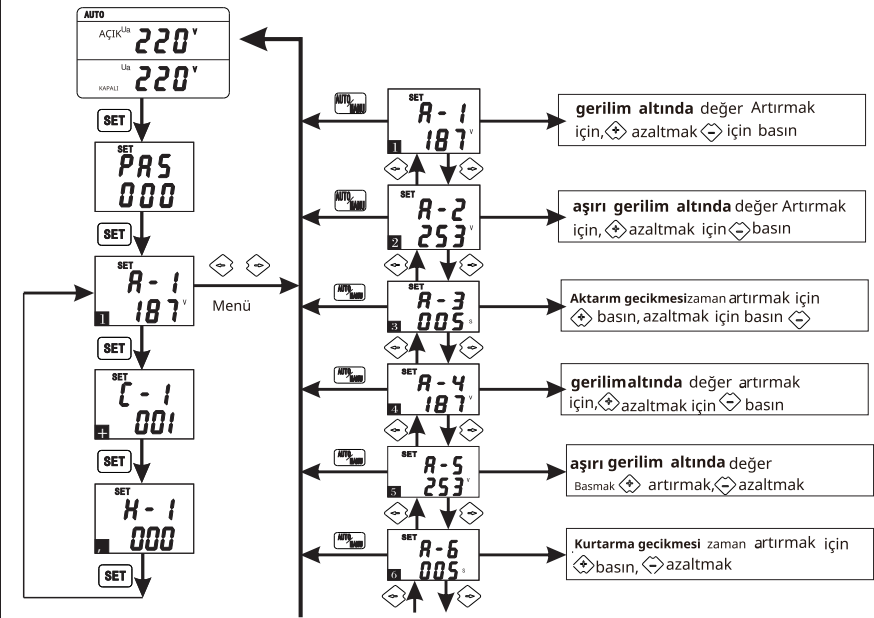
AUTO
AÇIK Ua 220 V
Ua 220 V
KAPALI

SET
SET
PAS
000

SET
SET
A - 1
1 187 V
Menü

SET
SET
C - 1
001

SET
SET
H - 1
000

SET

AUTO MANU
SET
A - 1
1 187 V
gerilim altında değer Artırmak için, azaltmak için basın

AUTO MANU
SET
A - 2
2 253 V
aşırı gerilim altında değer Artırmak için, azaltmak için basın

AUTO MANU
SET
A - 3
3 005 S
Aktarım gecikmesi zaman artırmak için basın, azaltmak için basın

AUTO MANU
SET
A - 4
4 187 V
gerilimaltında değer artırmak için, azaltmak için basın

AUTO MANU
SET
A - 5
5 253 V
aşırı gerilim altında değer Basmak artırmak, azaltmak

AUTO MANU
SET
A - 6
6 005 S
Kurtarma gecikmesi zaman artırmak için basın, azaltmak